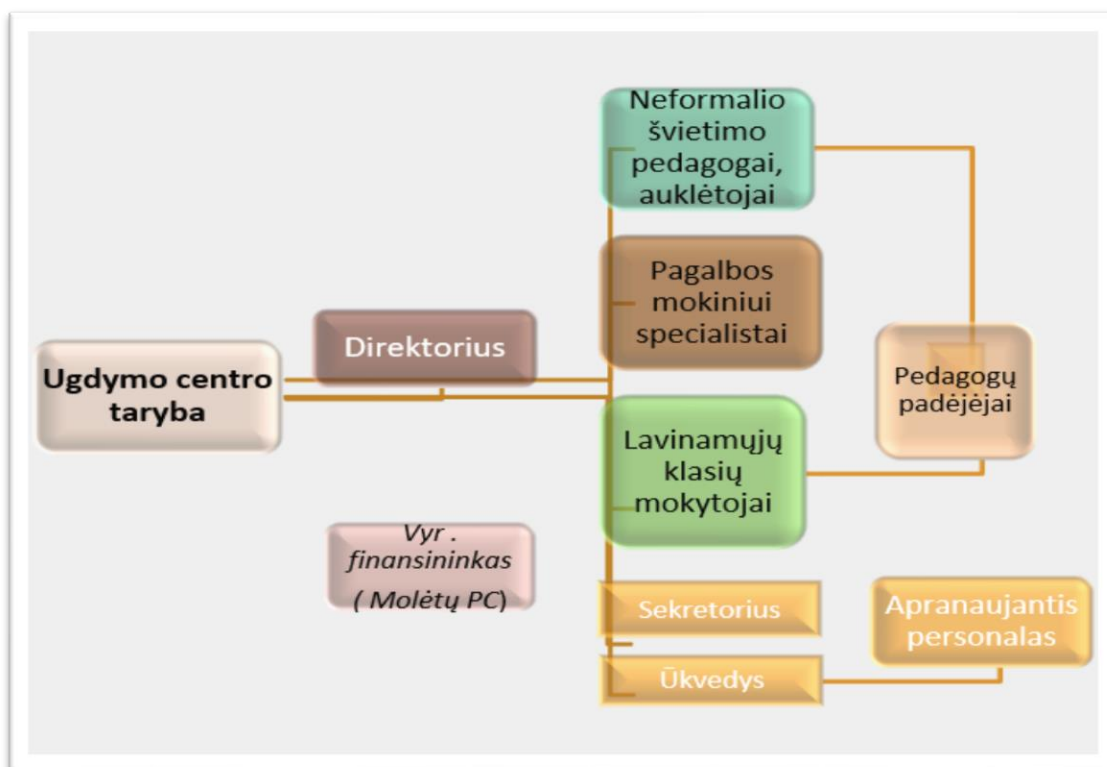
Ugdymo centro taryba

Direktorius

Neformalio švietimo pedagogai, auklėtojai

Pagalbos mokiniui specialistai

Lavinamųjų klasių mokytojai

Pedagogų padėjėjai

Vyr . finansininkas ( Molėtų PC)

Sekretorius

Ūkvedys

Apranaujantis personalas